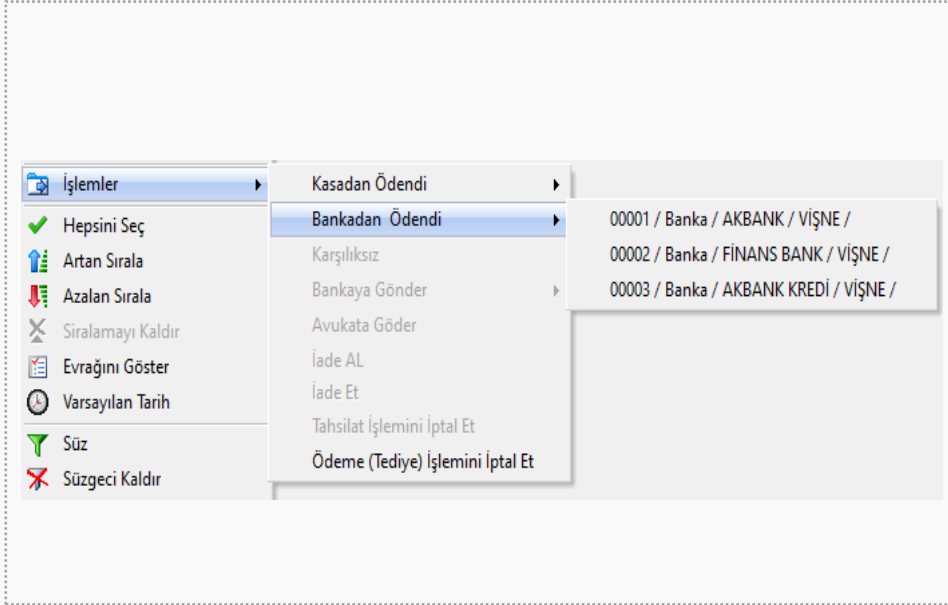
İşlemler
Hepsini Seç
Artan Sırala
Azalan Sırala
Sıralamayı Kaldır
Evrağını Göster
Varsayılan Tarih
Süz
Süzgeci Kaldır

Kasadan Ödendi
Bankadan Ödendi
Karşılıksız
Bankaya Gönder
Avukata Göder
İade AL
İade Et
Tahsilat İşlemini İptal Et
Ödeme (Tediye) İşlemini İptal Et

00001 / Banka / AKBANK / VİŞNE /
00002 / Banka / FİNANS BANK / VİŞNE /
00003 / Banka / AKBANK KREDİ / VİŞNE /